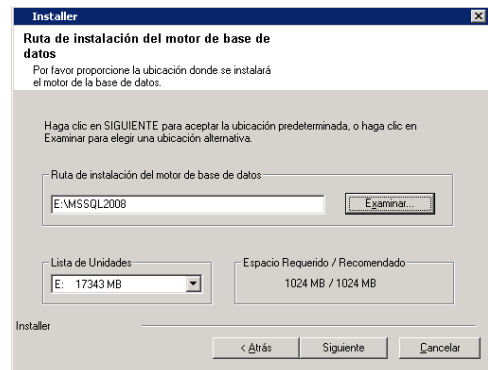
Installer

Ruta de instalación del motor de base de datos

Por favor proporcione la ubicación donde se instalará el motor de la base de datos.

Haga clic en SIGUIENTE para aceptar la ubicación predeterminada, o haga clic en Examinar para elegir una ubicación alternativa.

Ruta de instalación del motor de base de datos

E:\MSSQL2008

Examinar...

Lista de Unidades

E: 17343 MB

Espacio Requerido / Recomendado

1024 MB / 1024 MB

Installer

< Atrás

Siguiente

Cancelar